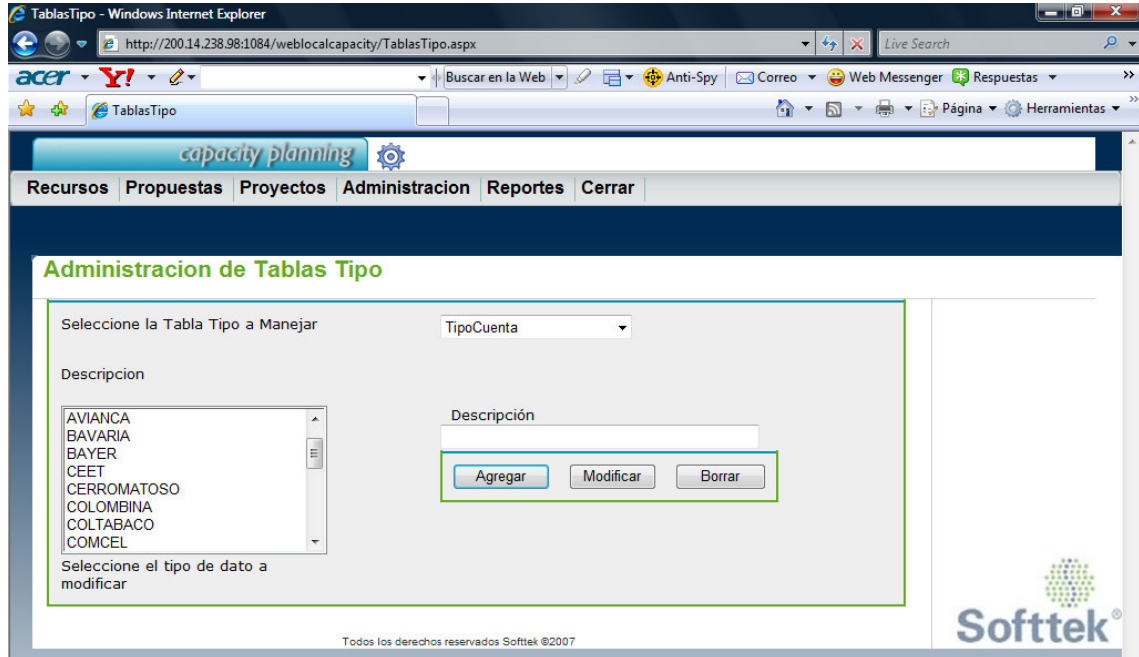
TablasTipo - Windows Internet Explorer

http://200.14.238.98:1084/weblocalcapacity/TablasTipo.aspx

Live Search

acer Y! Buscar en la Web Anti-Spy Correo Web Messenger Respuestas

TablasTipo

Página Herramientas

capacity planning

Recursos | Propuestas | Proyectos | Administracion | Reportes | Cerrar

Administracion de Tablas Tipo

Seleccione la Tabla Tipo a Manejar

TipoCuenta

Descripcion

AVIANCA
BAVARIA
BAYER
CEET
CERROMATOSO
COLOMBINA
COLTABACO
COMCEL

Seleccione el tipo de dato a modificar

Descripción

Agregar Modificar Borrar

Softtek®

Todos los derechos reservados Softtek ©2007